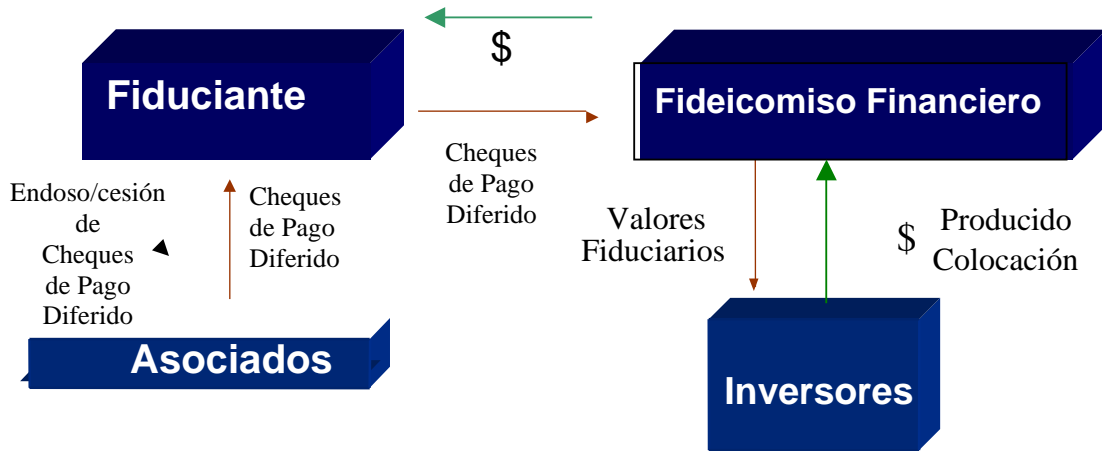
$

Fiduciante

Fideicomiso Financiero

Cheques de Pago Diferido

Endoso/cesión de Cheques de Pago Diferido

Cheques de Pago Diferido

Valores Fiduciarios

$ Producido Colocación

Asociados

Inversores